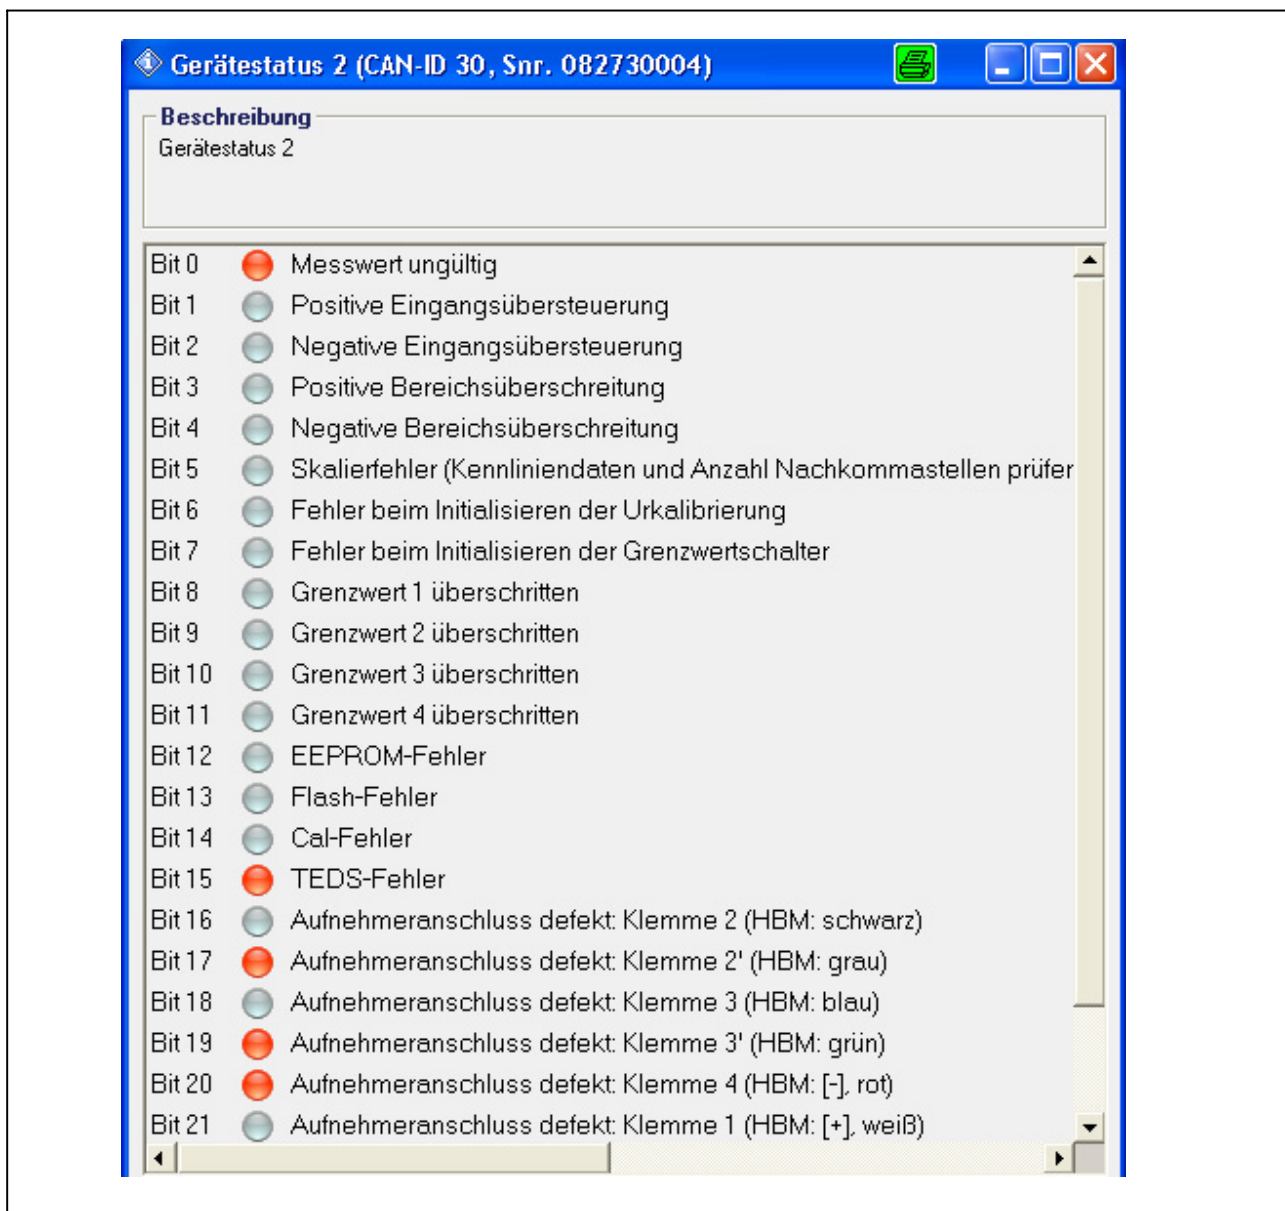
Gerätestatus 2 (CAN-ID 30, Snr. 082730004)

Beschreibung
Gerätestatus 2

Bit 0 Messwert ungültig
Bit 1 Positive Eingangsübersteuerung
Bit 2 Negative Eingangsübersteuerung
Bit 3 Positive Bereichsüberschreitung
Bit 4 Negative Bereichsüberschreitung
Bit 5 Skalierfehler (Kennliniendaten und Anzahl Nachkommastellen prüfer
Bit 6 Fehler beim Initialisieren der Urkalibrierung
Bit 7 Fehler beim Initialisieren der Grenzwertschalter
Bit 8 Grenzwert 1 überschritten
Bit 9 Grenzwert 2 überschritten
Bit 10 Grenzwert 3 überschritten
Bit 11 Grenzwert 4 überschritten
Bit 12 EEPROM-Fehler
Bit 13 Flash-Fehler
Bit 14 Cal-Fehler
Bit 15 TEDS-Fehler
Bit 16 Aufnehmeranschluss defekt: Klemme 2 (HBM: schwarz)
Bit 17 Aufnehmeranschluss defekt: Klemme 2' (HBM: grau)
Bit 18 Aufnehmeranschluss defekt: Klemme 3 (HBM: blau)
Bit 19 Aufnehmeranschluss defekt: Klemme 3' (HBM: grün)
Bit 20 Aufnehmeranschluss defekt: Klemme 4 (HBM: [-], rot)
Bit 21 Aufnehmeranschluss defekt: Klemme 1 (HBM: [+], weiß)